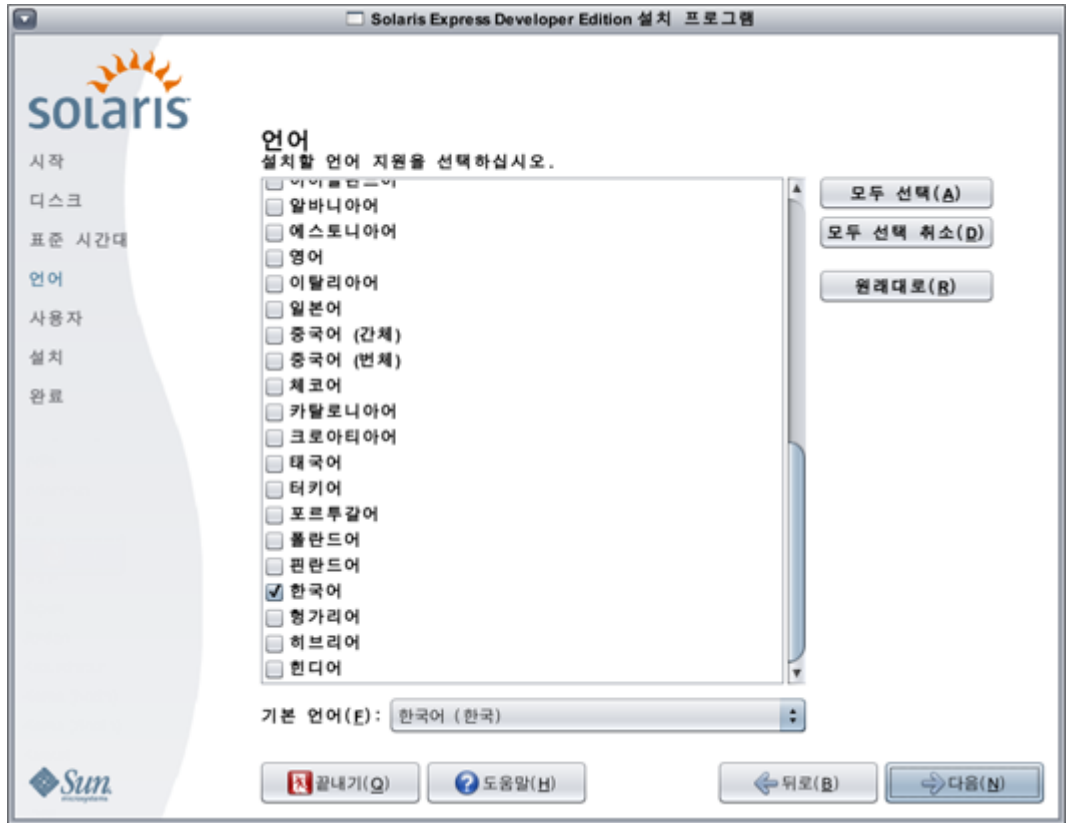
Solaris Express Developer Edition 설치 프로그램

solaris

시작
디스크
표준 시간대
언어
사용자
설치
완료

언어
설치할 언어 지원을 선택하십시오.

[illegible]
알바니아어
에스토니아어
영어
이탈리아어
일본어
중국어 (간체)
중국어 (번체)
체코어
카탈로니아어
크로아티아어
태국어
터키어
포르투갈어
폴란드어
핀란드어
한국어
헝가리어
히브리어
힌디어

모두 선택(A)
모두 선택 취소(D)
원래대로(R)

기본 언어(F): 한국어 (한국)

Sun microsystems

끝내기(Q)
도움말(H)
뒤로(B)
다음(N)